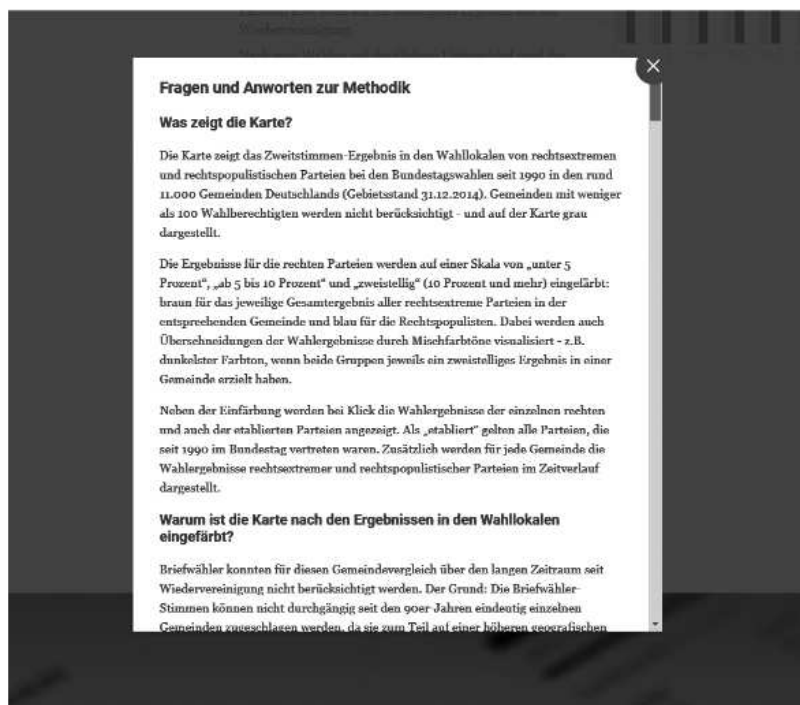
Fragen und Anworten zur Methodik

Was zeigt die Karte?

Die Karte zeigt das Zweitstimmen-Ergebnis in den Wahllokalen von rechtsextremen und rechtspopulistischen Parteien bei den Bundestagswahlen seit 1990 in den rund 11.000 Gemeinden Deutschlands (Gebietsstand 31.12.2014). Gemeinden mit weniger als 100 Wahlberechtigten werden nicht berücksichtigt - und auf der Karte grau dargestellt.

Die Ergebnisse für die rechten Parteien werden auf einer Skala von „unter 5 Prozent", „ab 5 bis 10 Prozent" und „zweistellig" (10 Prozent und mehr) eingefärbt: braun für das jeweilige Gesamtergebnis aller rechtsextreme Parteien in der entsprechenden Gemeinde und blau für die Rechtspopulisten. Dabei werden auch Überschneidungen der Wahlergebnisse durch Mischfarbtöne visualisiert - z.B. dunkelster Farbton, wenn beide Gruppen jeweils ein zweistelliges Ergebnis in einer Gemeinde erzielt haben.

Neben der Einfärbung werden bei Klick die Wahlergebnisse der einzelnen rechten und auch der etablierten Parteien angezeigt. Als „etabliert" gelten alle Parteien, die seit 1990 im Bundestag vertreten waren. Zusätzlich werden für jede Gemeinde die Wahlergebnisse rechtsextremer und rechtspopulistischer Parteien im Zeitverlauf dargestellt.

Warum ist die Karte nach den Ergebnissen in den Wahllokalen eingefärbt?

Briefwähler konnten für diesen Gemeindevergleich über den langen Zeitraum seit Wiedervereinigung nicht berücksichtigt werden. Der Grund: Die Briefwähler-Stimmen können nicht durchgängig seit den 90er Jahren eindeutig einzelnen Gemeinden zugeschlagen werden, da sie zum Teil auf einer höheren geografischen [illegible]